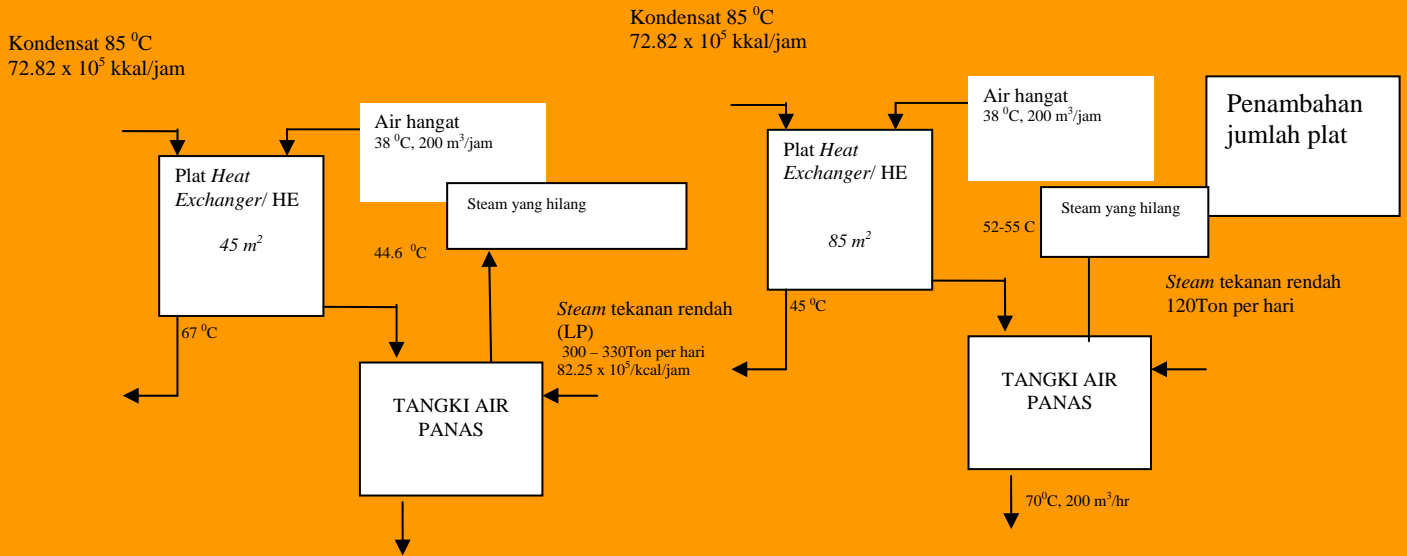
Kondensat 85 $^0$C
72.82 x 10$^5$ kkal/jam

Air hangat
38 $^0$C, 200 m$^3$/jam

Plat *Heat Exchanger*/ HE

*45 m$^2$*

Steam yang hilang

44.6 $^0$C

67 $^0$C

*Steam* tekanan rendah (LP)
300 – 330Ton per hari
82.25 x 10$^5$/kcal/jam

TANGKI AIR PANAS

Kondensat 85 $^0$C
72.82 x 10$^5$ kkal/jam

Air hangat
38 $^0$C, 200 m$^3$/jam

Penambahan jumlah plat

Plat *Heat Exchanger*/ HE

*85 m$^2$*

Steam yang hilang

52-55 C

45 $^0$C

*Steam* tekanan rendah
120Ton per hari

TANGKI AIR PANAS

70$^0$C, 200 m$^3$/hr